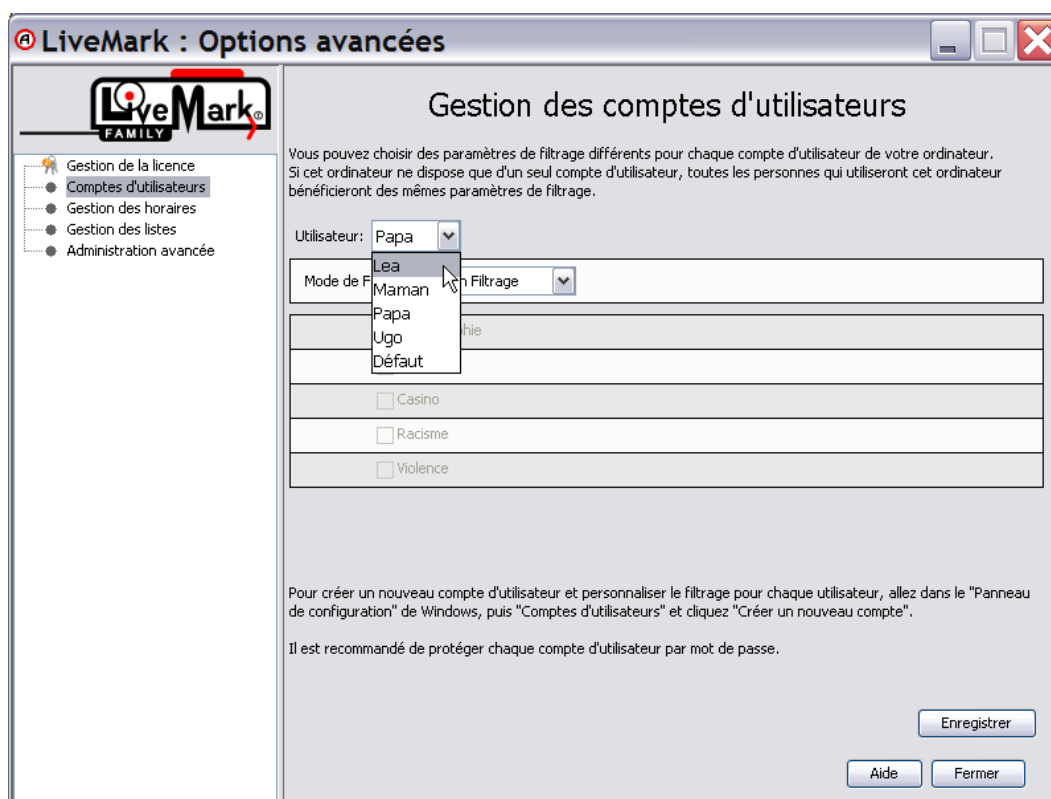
LiveMark : Options avancées

LiveMark® FAMILY

Gestion de la licence
Comptes d'utilisateurs
Gestion des horaires
Gestion des listes
Administration avancée

Gestion des comptes d'utilisateurs

Vous pouvez choisir des paramètres de filtrage différents pour chaque compte d'utilisateur de votre ordinateur. Si cet ordinateur ne dispose que d'un seul compte d'utilisateur, toutes les personnes qui utiliseront cet ordinateur bénéficieront des mêmes paramètres de filtrage.

Utilisateur: Papa

Lea
Maman
Papa
Ugo
Défaut

Mode de F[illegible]n Filtrage

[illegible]hie

Casino

Racisme

Violence

Pour créer un nouveau compte d'utilisateur et personnaliser le filtrage pour chaque utilisateur, allez dans le "Panneau de configuration" de Windows, puis "Comptes d'utilisateurs" et cliquez "Créer un nouveau compte".

Il est recommandé de protéger chaque compte d'utilisateur par mot de passe.

Enregistrer

Aide

Fermer